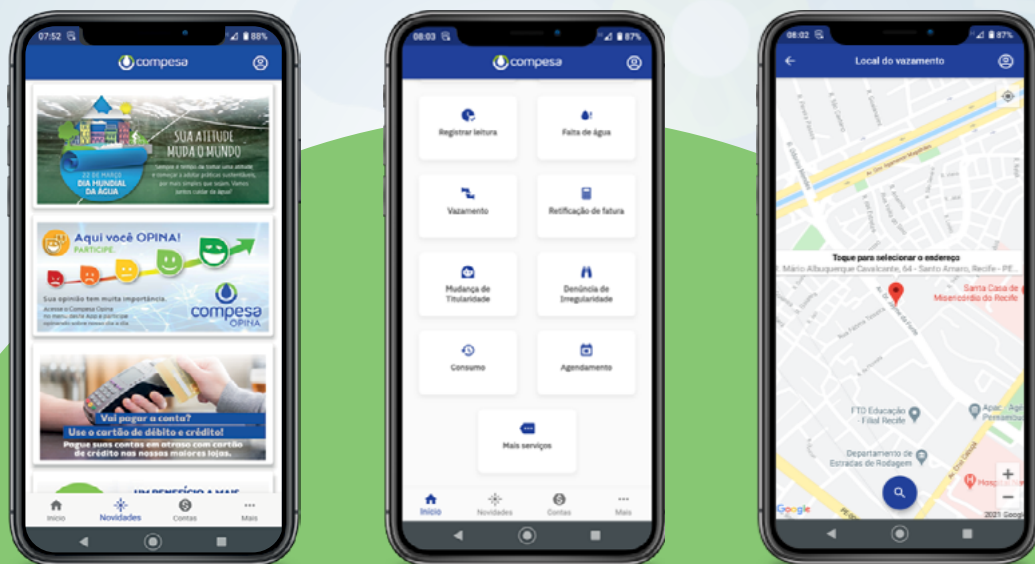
07:52 88%

compesa

SUA ATITUDE MUDA O MUNDO

22 DE MARÇO DIA MUNDIAL DA ÁGUA

Aqui você OPINA!
PARTICIPE

Sua opinião tem muita importância.

compesa OPINA

Vai pagar a conta?
Use o cartão de débito e crédito!
Pague suas contas em atraso com cartão de crédito nas nossas maiores lojas.

UM BENEFÍCIO A MAIS

Início Novidades Contas Mais

08:03 87%

compesa

Registrar leitura
Falta de água
Vazamento
Retificação de fatura
Mudança de Titularidade
Denúncia de Irregularidade
Consumo
Agendamento
Mais serviços

Início Novidades Contas Mais

08:02 87%

Local do vazamento

Toque para selecionar o endereço
R. Mário Albuquerque Cavalcante, 64 - Santo Amaro, Recife - PE...

Santa Casa de Misericórdia do Recife

FTD Educação - Filial Recife

Departamento de Estradas de Rodagem

Google

2021 Google